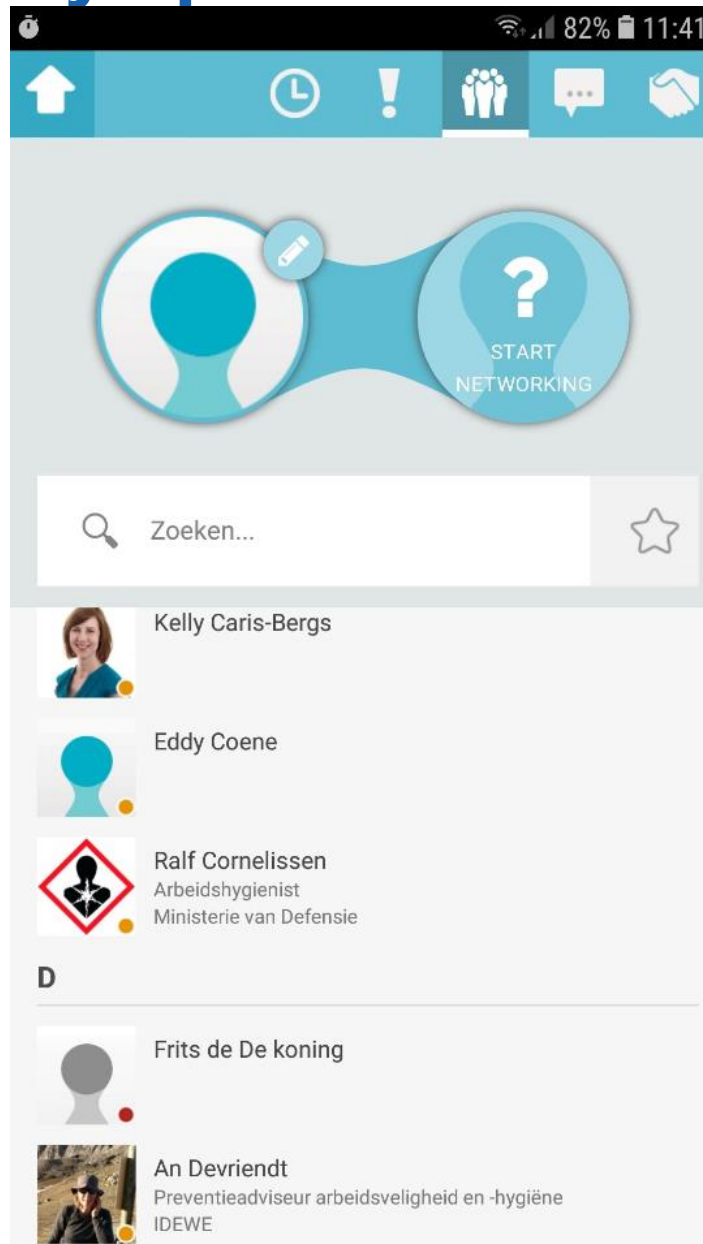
82% 11:41

START NETWORKING

Zoeken...

Kelly Caris-Bergs

Eddy Coene

Ralf Cornelissen
Arbeidshygienist
Ministerie van Defensie

D

Frits de De koning

An Devriendt
Preventieadviseur arbeidsveligheid en -hygiëne
IDEWE